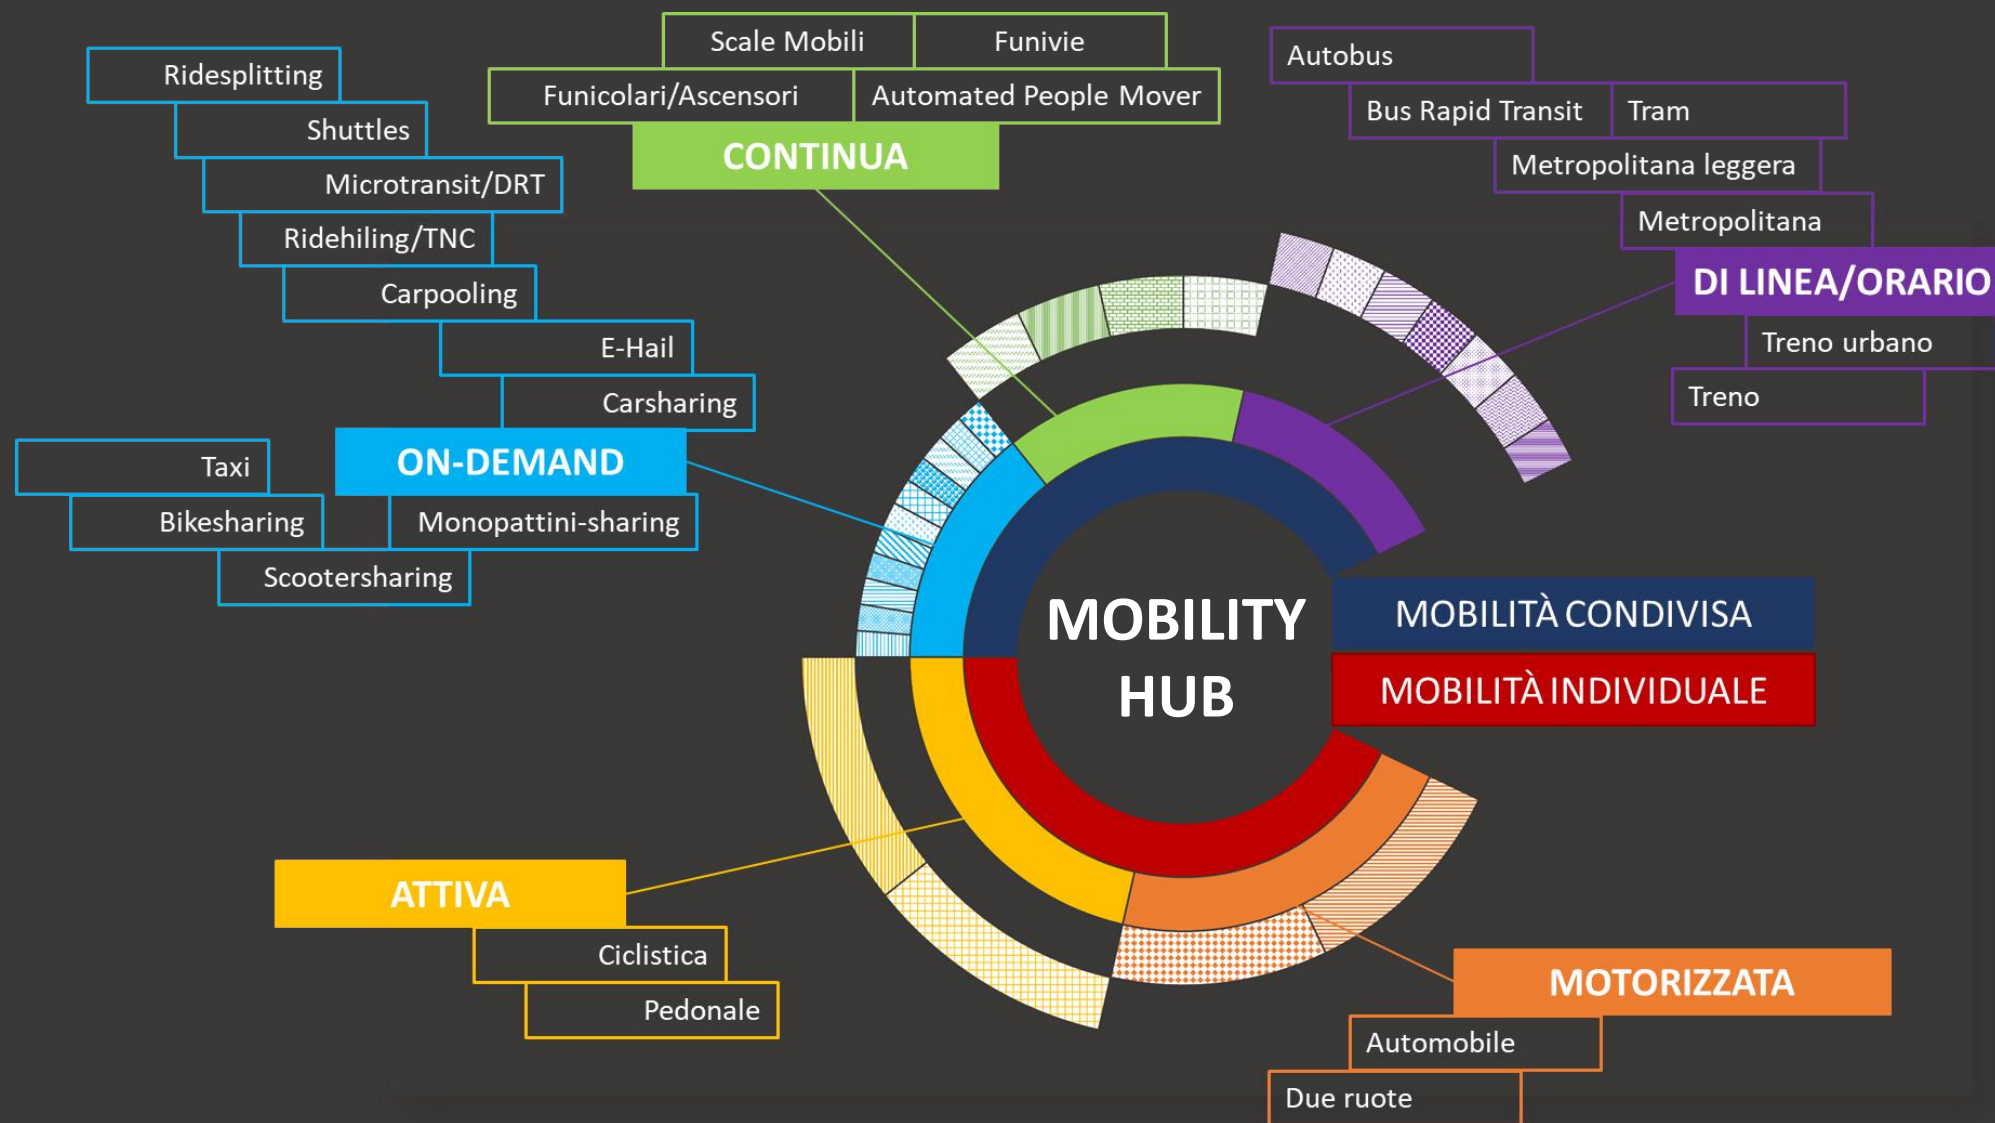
Ridesplitting
Shuttles
Microtransit/DRT
Ridehiling/TNC
Carpooling
E-Hail
Carsharing
Taxi
ON-DEMAND
Bikesharing
Monopattini-sharing
Scootersharing

Scale Mobili
Funivie
Funicolari/Ascensori
Automated People Mover
CONTINUA

Autobus
Bus Rapid Transit
Tram
Metropolitana leggera
Metropolitana
DI LINEA/ORARIO
Treno urbano
Treno

MOBILITY HUB
MOBILITÀ CONDIVISA
MOBILITÀ INDIVIDUALE

ATTIVA
Ciclistica
Pedonale

MOTORIZZATA
Automobile
Due ruote